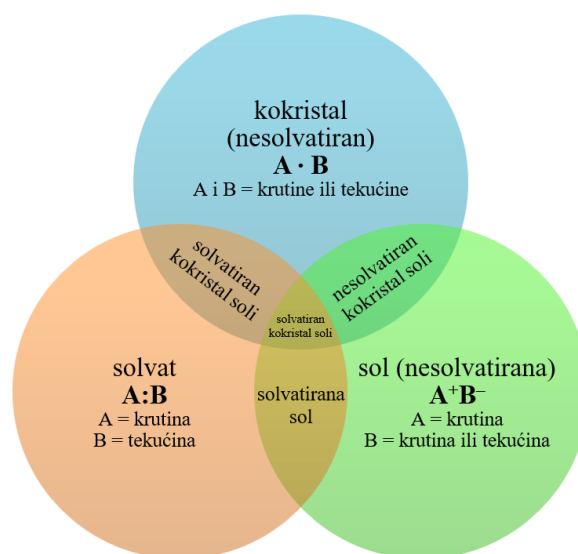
kokristal
(nesolvatiran)
$\mathbf{A \cdot B}$
A i B = krutine ili tekućine

solvatiran kokristal soli

nesolvatiran kokristal soli

solvatiran kokristal soli

solvat
$\mathbf{A{:}B}$
A = krutina
B = tekućina

solvatirana sol

sol (nesolvatirana)
$\mathbf{A^{+}B^{-}}$
A = krutina
B = krutina ili tekućina